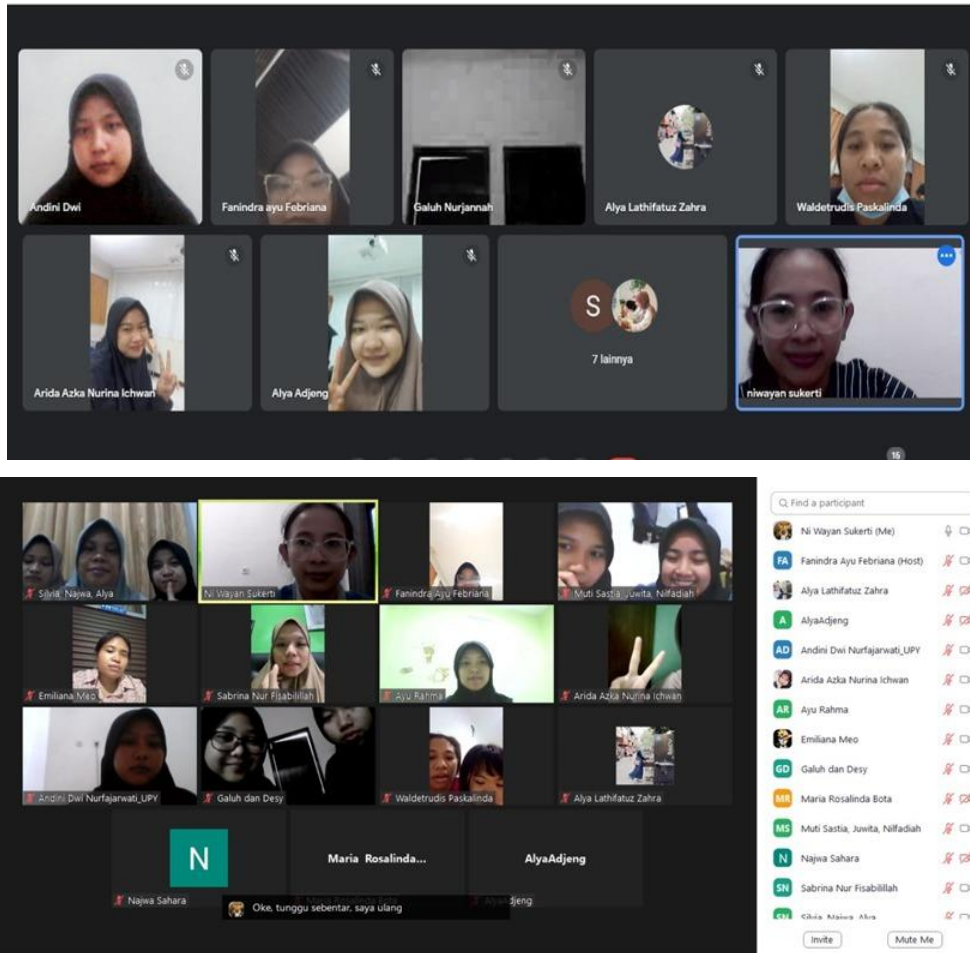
Andini Dwi

Fanindra ayu Febriana

Galuh Nurjannah

Alya Lathifatuz Zahra

Waldetrudis Paskalinda

Arida Azka Nurina Ichwan

Alya Adjeng

S

7 lainnya

niwayan sukerti

15

Silvia, Najwa, Alya

Ni Wayan Sukerti

Fanindra Ayu Febriana

Muti Sastia, Juwita, Nilfadiah

Emiliana Meo

Sabrina Nur Fisabilillah

Ayu Rahma

Arida Azka Nurina Ichwan

Andini Dwi Nurfajarwati_UPY

Galuh dan Desy

Waldetrudis Paskalinda

Alya Lathifatuz Zahra

N

Najwa Sahara

Maria Rosalinda...

AlyaAdjeng

Oke, tunggu sebentar, saya ulang

Find a participant

Ni Wayan Sukerti (Me)

FA Fanindra Ayu Febriana (Host)

Alya Lathifatuz Zahra

A AlyaAdjeng

AD Andini Dwi Nurfajarwati_UPY

Arida Azka Nurina Ichwan

AR Ayu Rahma

Emiliana Meo

GD Galuh dan Desy

MR Maria Rosalinda Bota

MS Muti Sastia, Juwita, Nilfadiah

N Najwa Sahara

SN Sabrina Nur Fisabilillah

Silvia, Najwa, Alya

Invite

Mute Me